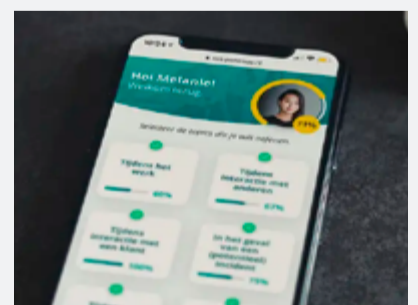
Hoi Melanie!
Welkom terug

Selecteer de topics die je wilt oefenen

Tijdens het werk
80%

Tijdens interactie met anderen
67%

Tijdens interactie met een klant
100%

In het geval van een (potentieel) incident
75%

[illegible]